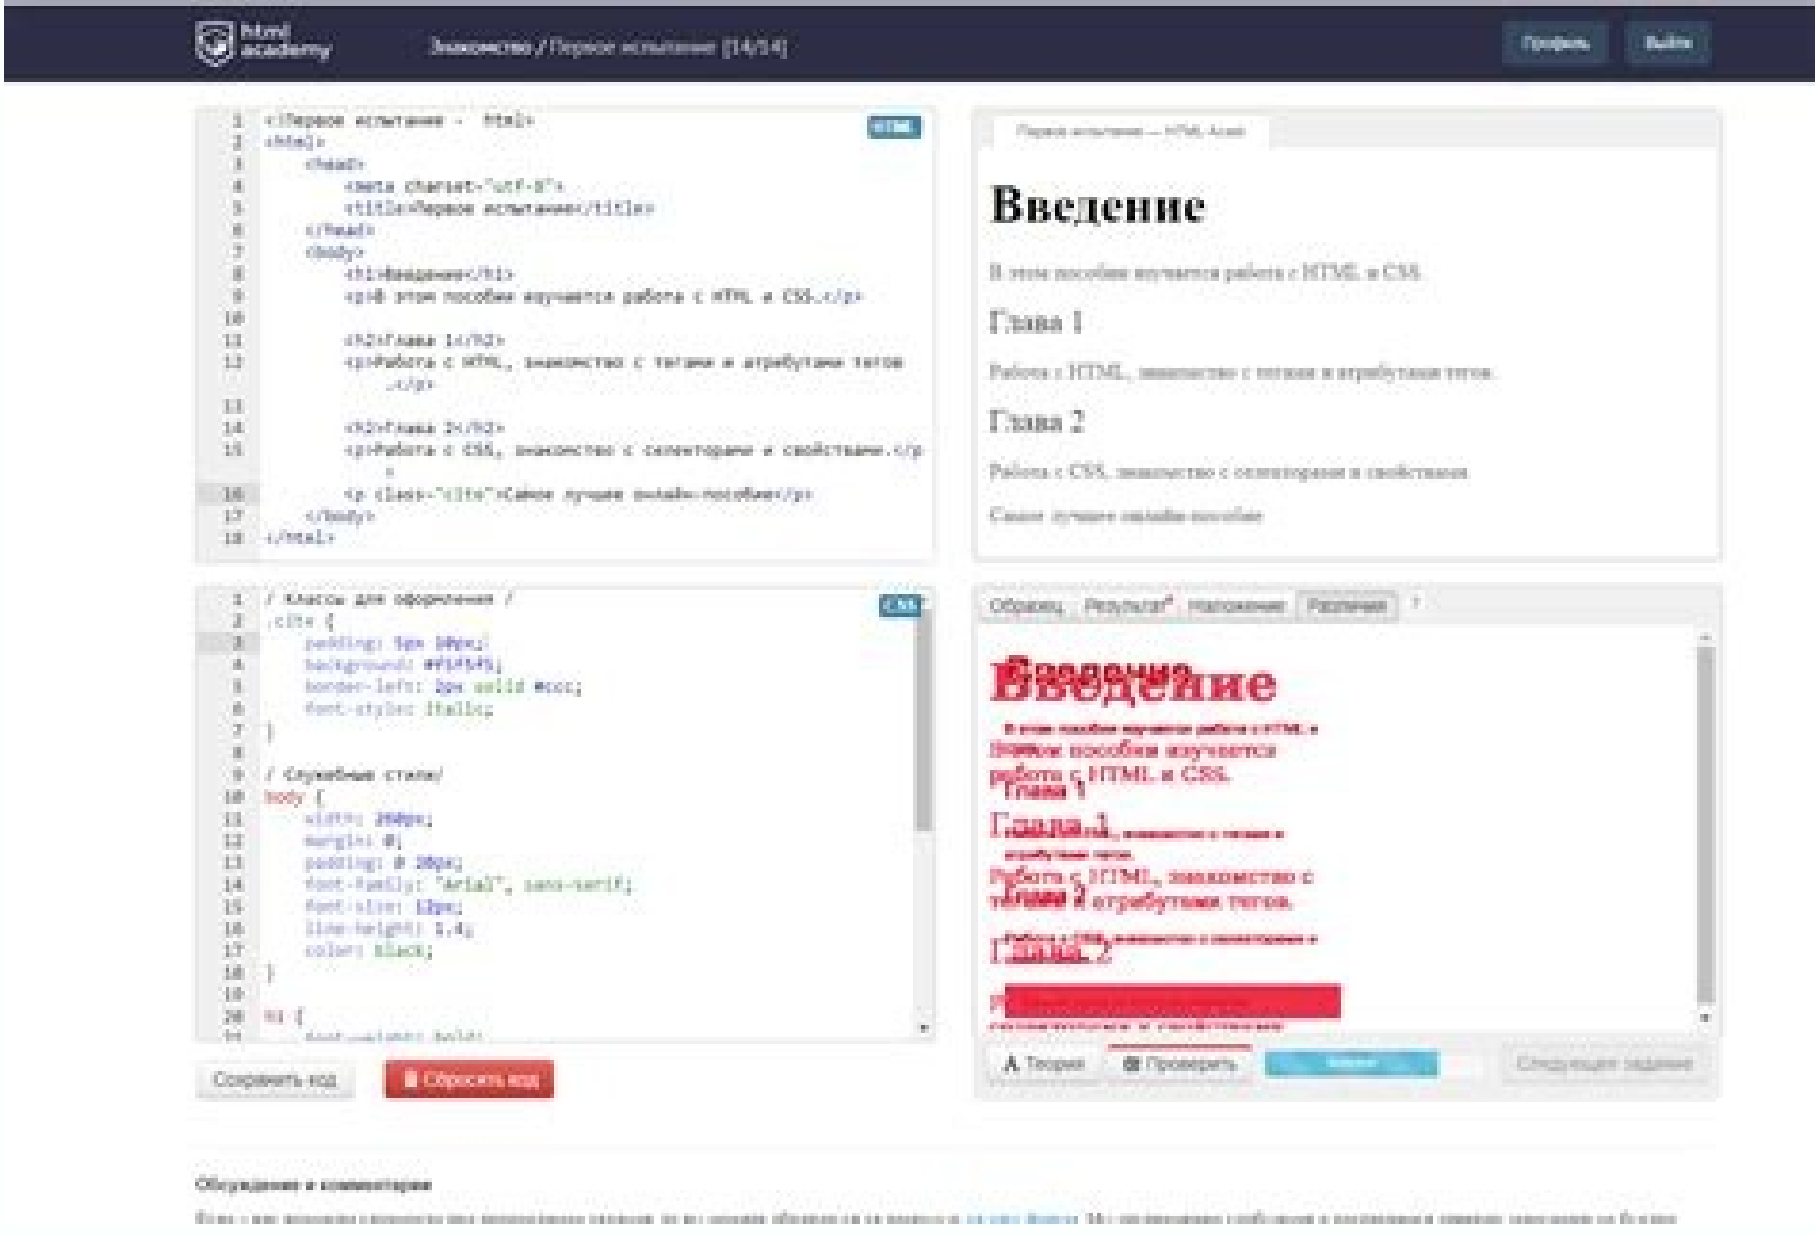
html academy

Знакомство / Первое испытание [14/14]

Профиль

Выйти

HTML

1 <!Первое испытание - html>
2 <html>
3 <head>
4 <meta charset="utf-8">
5 <title>Первое испытание</title>
6 </head>
7 <body>
8 <h1>Введение</h1>
9 <p>В этом пособии изучается работа с HTML и CSS.</p>
10
11 <h2>Глава 1</h2>
12 <p>Работа с HTML, знакомство с тегами и атрибутами тегов.</p>
13
14 <h2>Глава 2</h2>
15 <p>Работа с CSS, знакомство с селекторами и свойствами.</p>
16 <p class="cite">Самое лучшее онлайн-пособие</p>
17 </body>
18 </html>

Первое испытание — HTML Acad

Введение

В этом пособии изучается работа с HTML и CSS.

Глава 1

Работа с HTML, знакомство с тегами и атрибутами тегов.

Глава 2

Работа с CSS, знакомство с селекторами и свойствами.

Самое лучшее онлайн-пособие

CSS

1 / Классы для оформления /
2 .cite {
3 padding: 5px 10px;
4 background: #f5f5f5;
5 border-left: 2px solid #ccc;
6 font-style: italic;
7 }
8
9 / Служебные стили/
10 body {
11 width: 260px;
12 margin: 0;
13 padding: 0 20px;
14 font-family: "Arial", sans-serif;
15 font-size: 12px;
16 line-height: 1.4;
17 color: black;
18 }
19
20 h1 {
21 font-weight: bold;

Образец Результат Наложение Различия ?

Введение

В этом пособии изучается работа с HTML и CSS.

Глава 1

Работа с HTML, знакомство с тегами и атрибутами тегов.

Глава 2

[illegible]

Сохранить код

Сбросить код

Теория

Проверить

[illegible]

Следующее задание

Обсуждение и комментарии

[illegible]